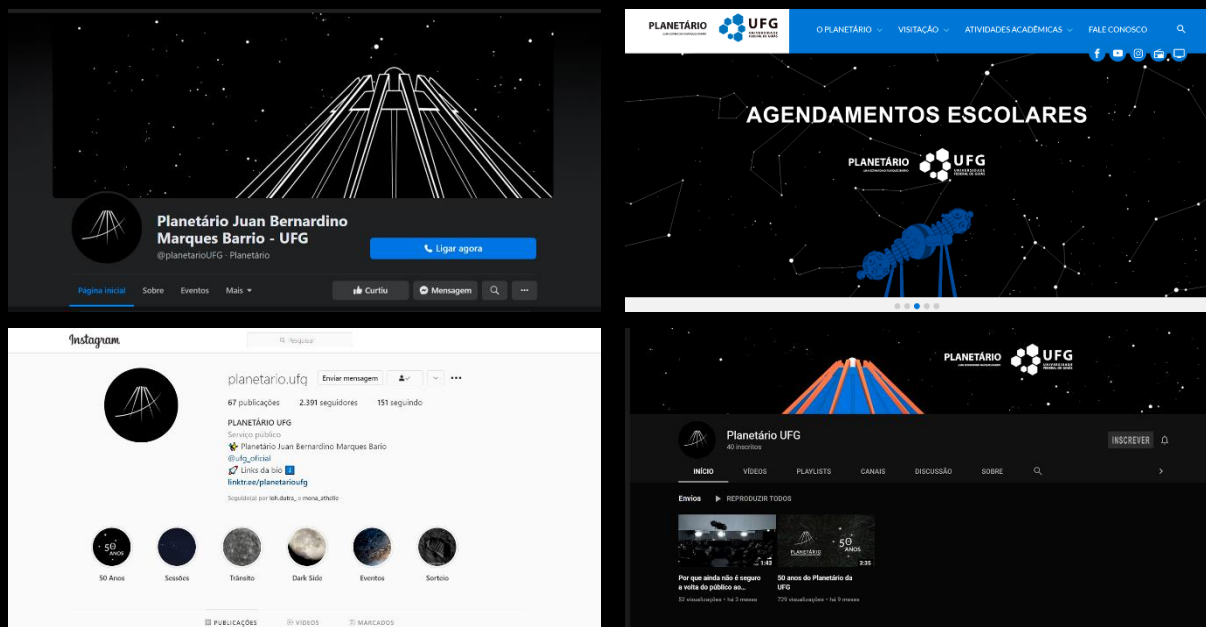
Planetário Juan Bernardino Marques Barrio - UFG
@planetarioUFG · Planetário
Ligar agora
Página inicial Sobre Eventos Mais
Curtiu Mensagem

PLANETÁRIO UFG
O PLANETÁRIO VISITAÇÃO ATIVIDADES ACADÊMICAS FALE CONOSCO
AGENDAMENTOS ESCOLARES
PLANETÁRIO UFG

Instagram
Pesquisar
planetario.ufg Enviar mensagem
67 publicações 2.391 seguidores 151 seguindo
PLANETÁRIO UFG
Serviço público
Planetário Juan Bernardino Marques Bario
@ufg_oficial
Links da bio
linktr.ee/planetarioufg
Seguido(a) por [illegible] e mona_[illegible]
50 Anos Sessões Trânsito Dark Side Eventos Sorteio
PUBLICAÇÕES VÍDEOS MARCADOS

PLANETÁRIO UFG
Planetário UFG
40 inscritos
INSCREVER
INÍCIO VÍDEOS PLAYLISTS CANAIS DISCUSSÃO SOBRE
Envios REPRODUZIR TODOS
1:42
Por que ainda não é seguro a volta do público ao...
52 visualizações · há 3 meses
PLANETÁRIO 50 ANOS
3:35
50 anos do Planetário da UFG
739 visualizações · há 9 meses